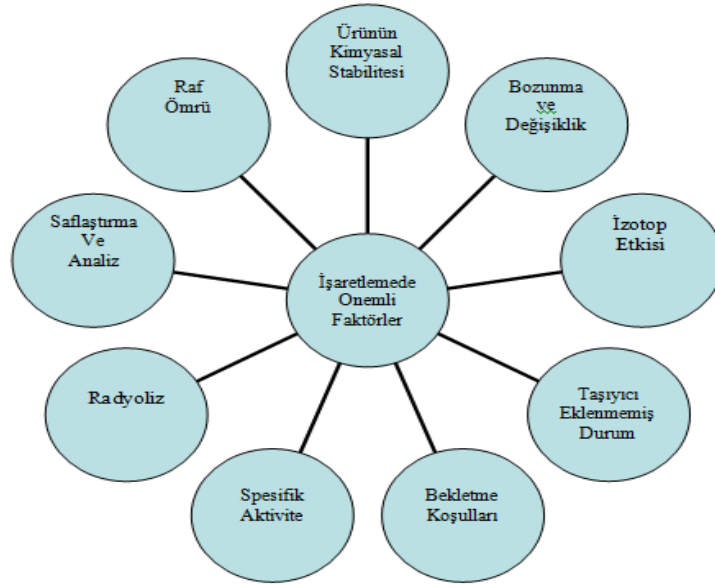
Ürünün Kimyasal Stabilitesi

Bozunma ve Değişiklik

İzotop Etkisi

Taşıyıcı Eklenmemiş Durum

Bekletme Koşulları

Spesifik Aktivite

Radyoliz

Saflaştırma Ve Analiz

Raf Ömrü

İşaretlemede Onemli Faktörler